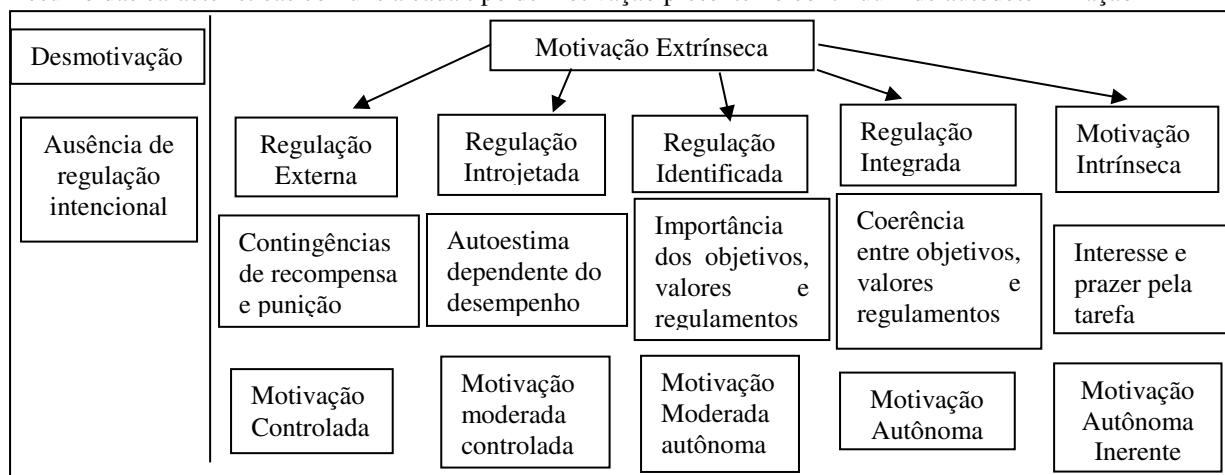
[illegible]

Desmotivação

Ausência de regulação intencional

Motivação Extrínseca

| Regulação Externa | Regulação Introjetada | Regulação Identificada | Regulação Integrada | Motivação Intrínseca |
|---|---|---|---|---|
| Contingências de recompensa e punição | Autoestima dependente do desempenho | Importância dos objetivos, valores e regulamentos | Coerência entre objetivos, valores e regulamentos | Interesse e prazer pela tarefa |
| Motivação Controlada | Motivação moderada controlada | Motivação Moderada autônoma | Motivação Autônoma | Motivação Autônoma Inerente |